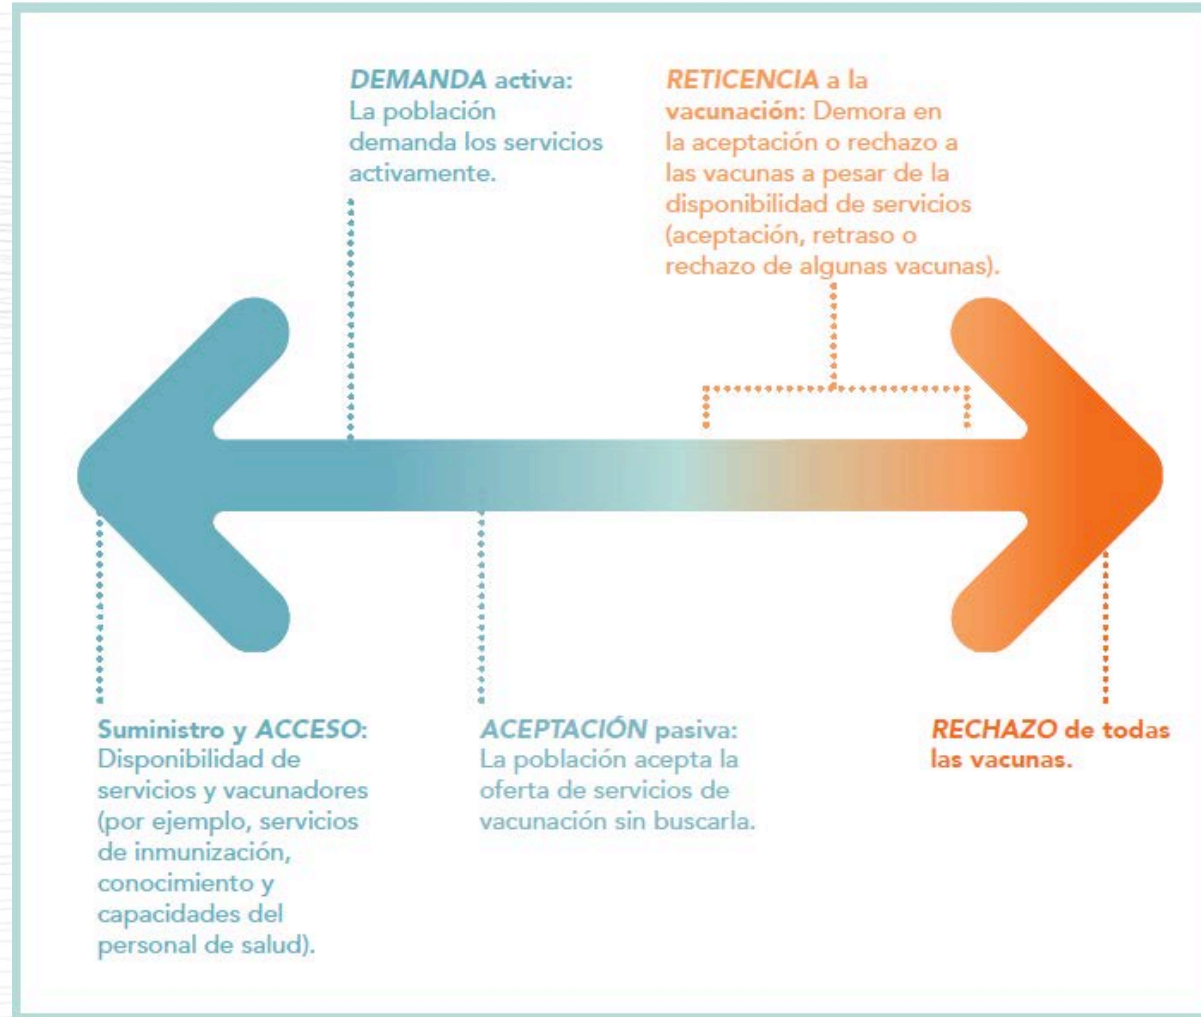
DEMANDA activa: La población demanda los servicios activamente.

RETICENCIA a la vacunación: Demora en la aceptación o rechazo a las vacunas a pesar de la disponibilidad de servicios (aceptación, retraso o rechazo de algunas vacunas).

Suministro y ACCESO: Disponibilidad de servicios y vacunadores (por ejemplo, servicios de inmunización, conocimiento y capacidades del personal de salud).

ACEPTACIÓN pasiva: La población acepta la oferta de servicios de vacunación sin buscarla.

RECHAZO de todas las vacunas.